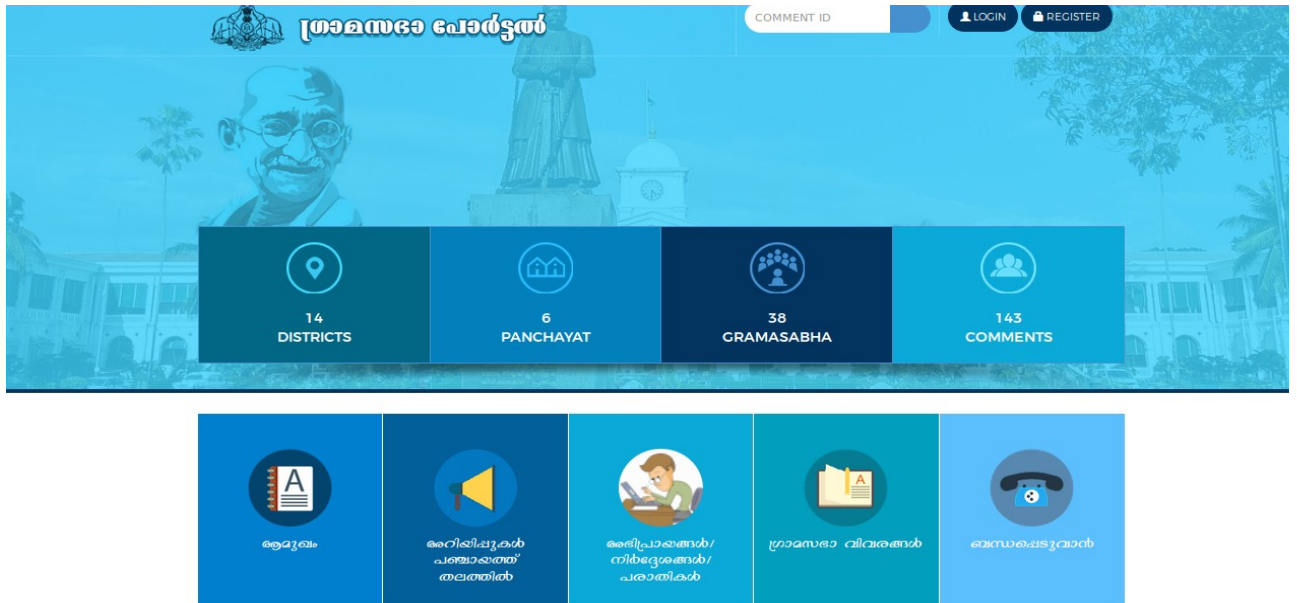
ഗ്രാമസഭ പോർട്ടൽ

COMMENT ID

LOGIN

REGISTER

14
DISTRICTS

6
PANCHAYAT

38
GRAMASABHA

143
COMMENTS

ആമുഖം

അറിയിപ്പുകൾ പഞ്ചായത്ത് തലത്തിൽ

അഭിപ്രായങ്ങൾ/ നിർദ്ദേശങ്ങൾ/ പരാതികൾ

ഗ്രാമസഭ വിവരങ്ങൾ

ബന്ധപ്പെടുവാൻ